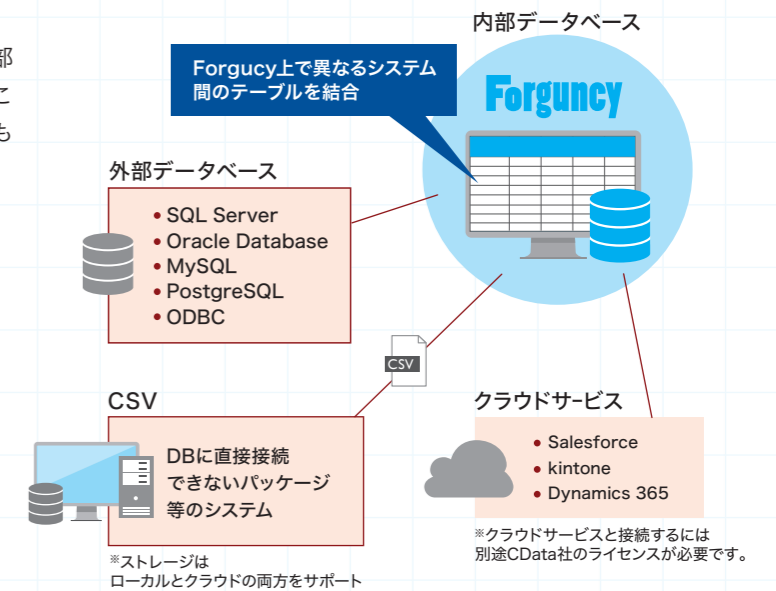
部
こ
も

内部データベース

Forguncy上で異なるシステム間のテーブルを結合

Forguncy

外部データベース

• SQL Server
• Oracle Database
• MySQL
• PostgreSQL
• ODBC

CSV

CSV

DBに直接接続できないパッケージ等のシステム

※ストレージはローカルとクラウドの両方をサポート

クラウドサービス

• Salesforce
• kintone
• Dynamics 365

※クラウドサービスと接続するには別途CData社のライセンスが必要です。